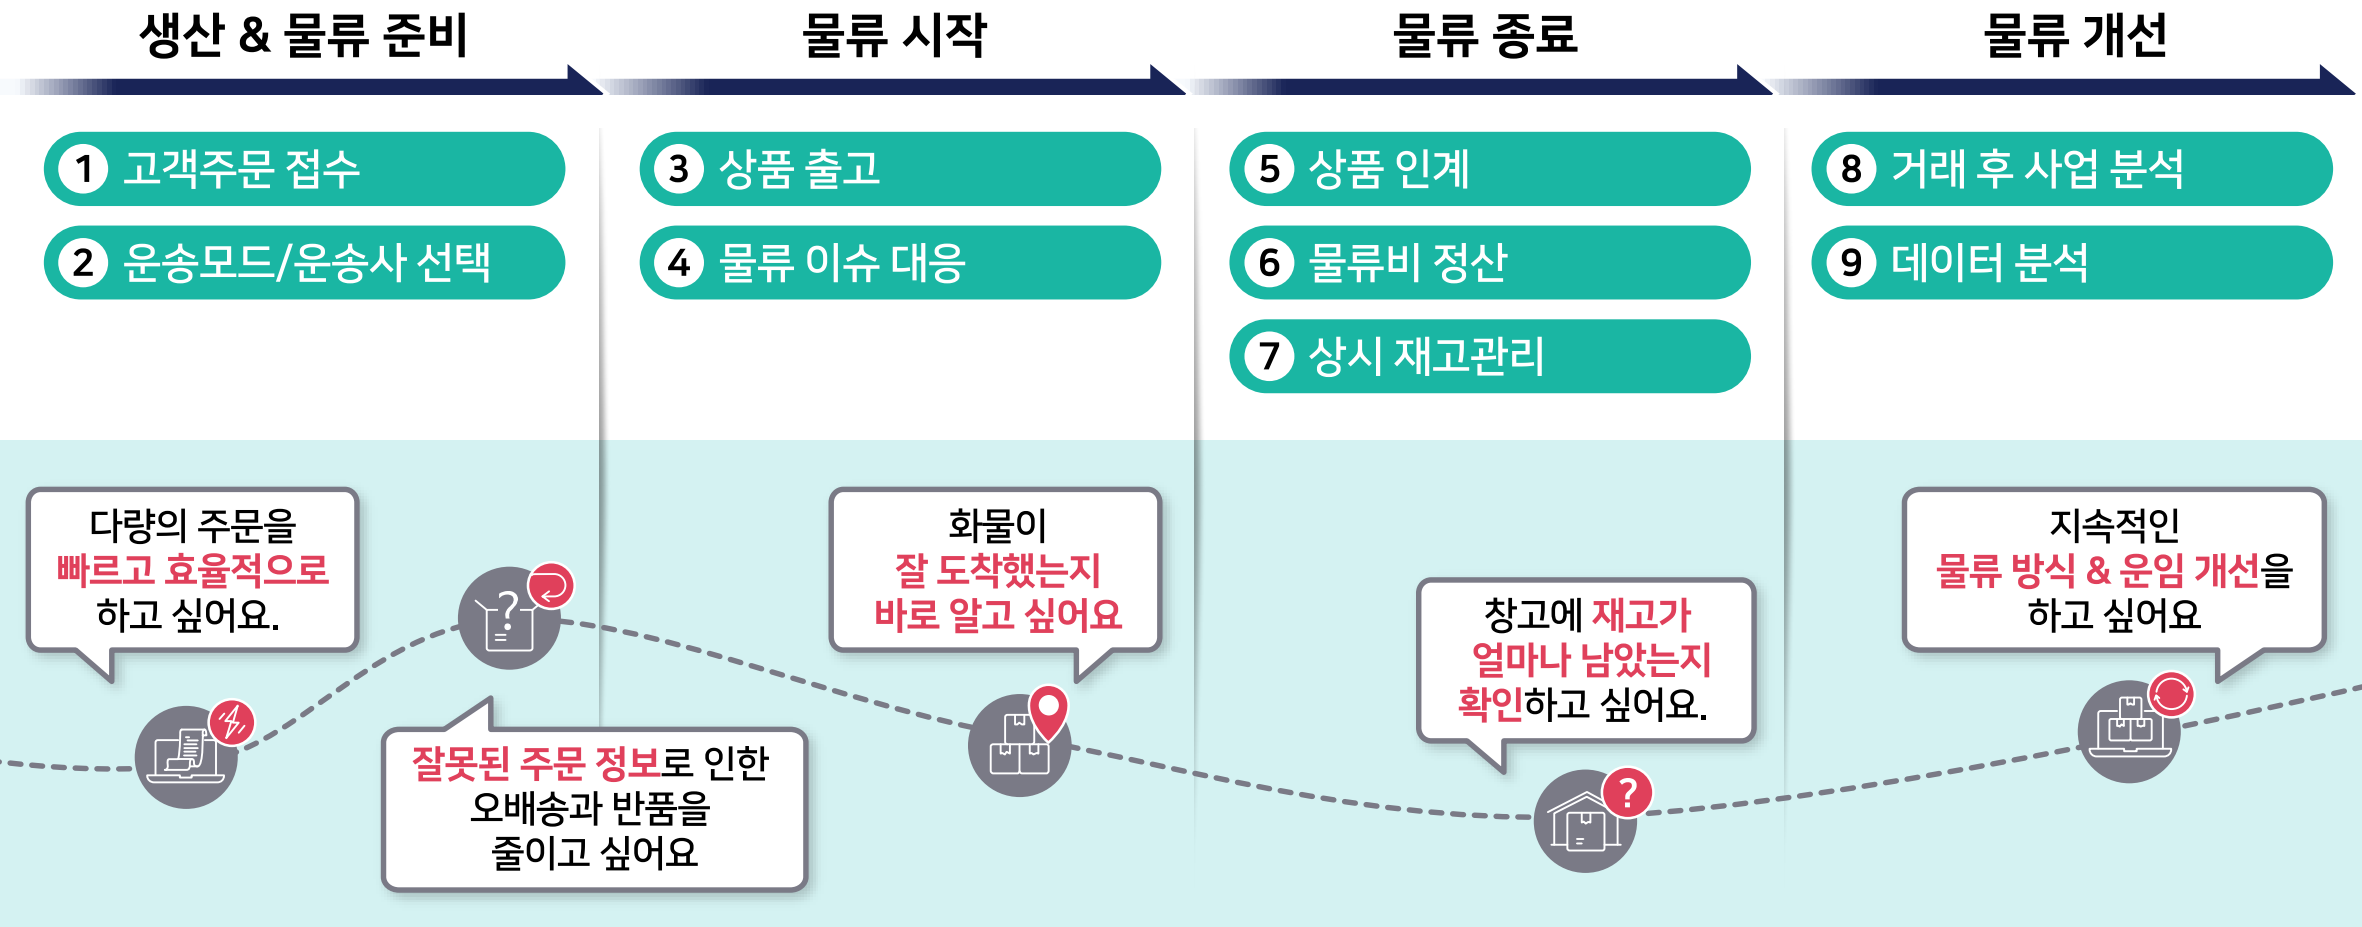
생산 & 물류 준비

1 고객주문 접수

2 운송모드/운송사 선택

물류 시작

3 상품 출고

4 물류 이슈 대응

물류 종료

5 상품 인계

6 물류비 정산

7 상시 재고관리

물류 개선

8 거래 후 사업 분석

9 데이터 분석

다량의 주문을 빠르고 효율적으로 하고 싶어요.

잘못된 주문 정보로 인한 오배송과 반품을 줄이고 싶어요

화물이 잘 도착했는지 바로 알고 싶어요

창고에 재고가 얼마나 남았는지 확인하고 싶어요.

지속적인 물류 방식 & 운임 개선을 하고 싶어요